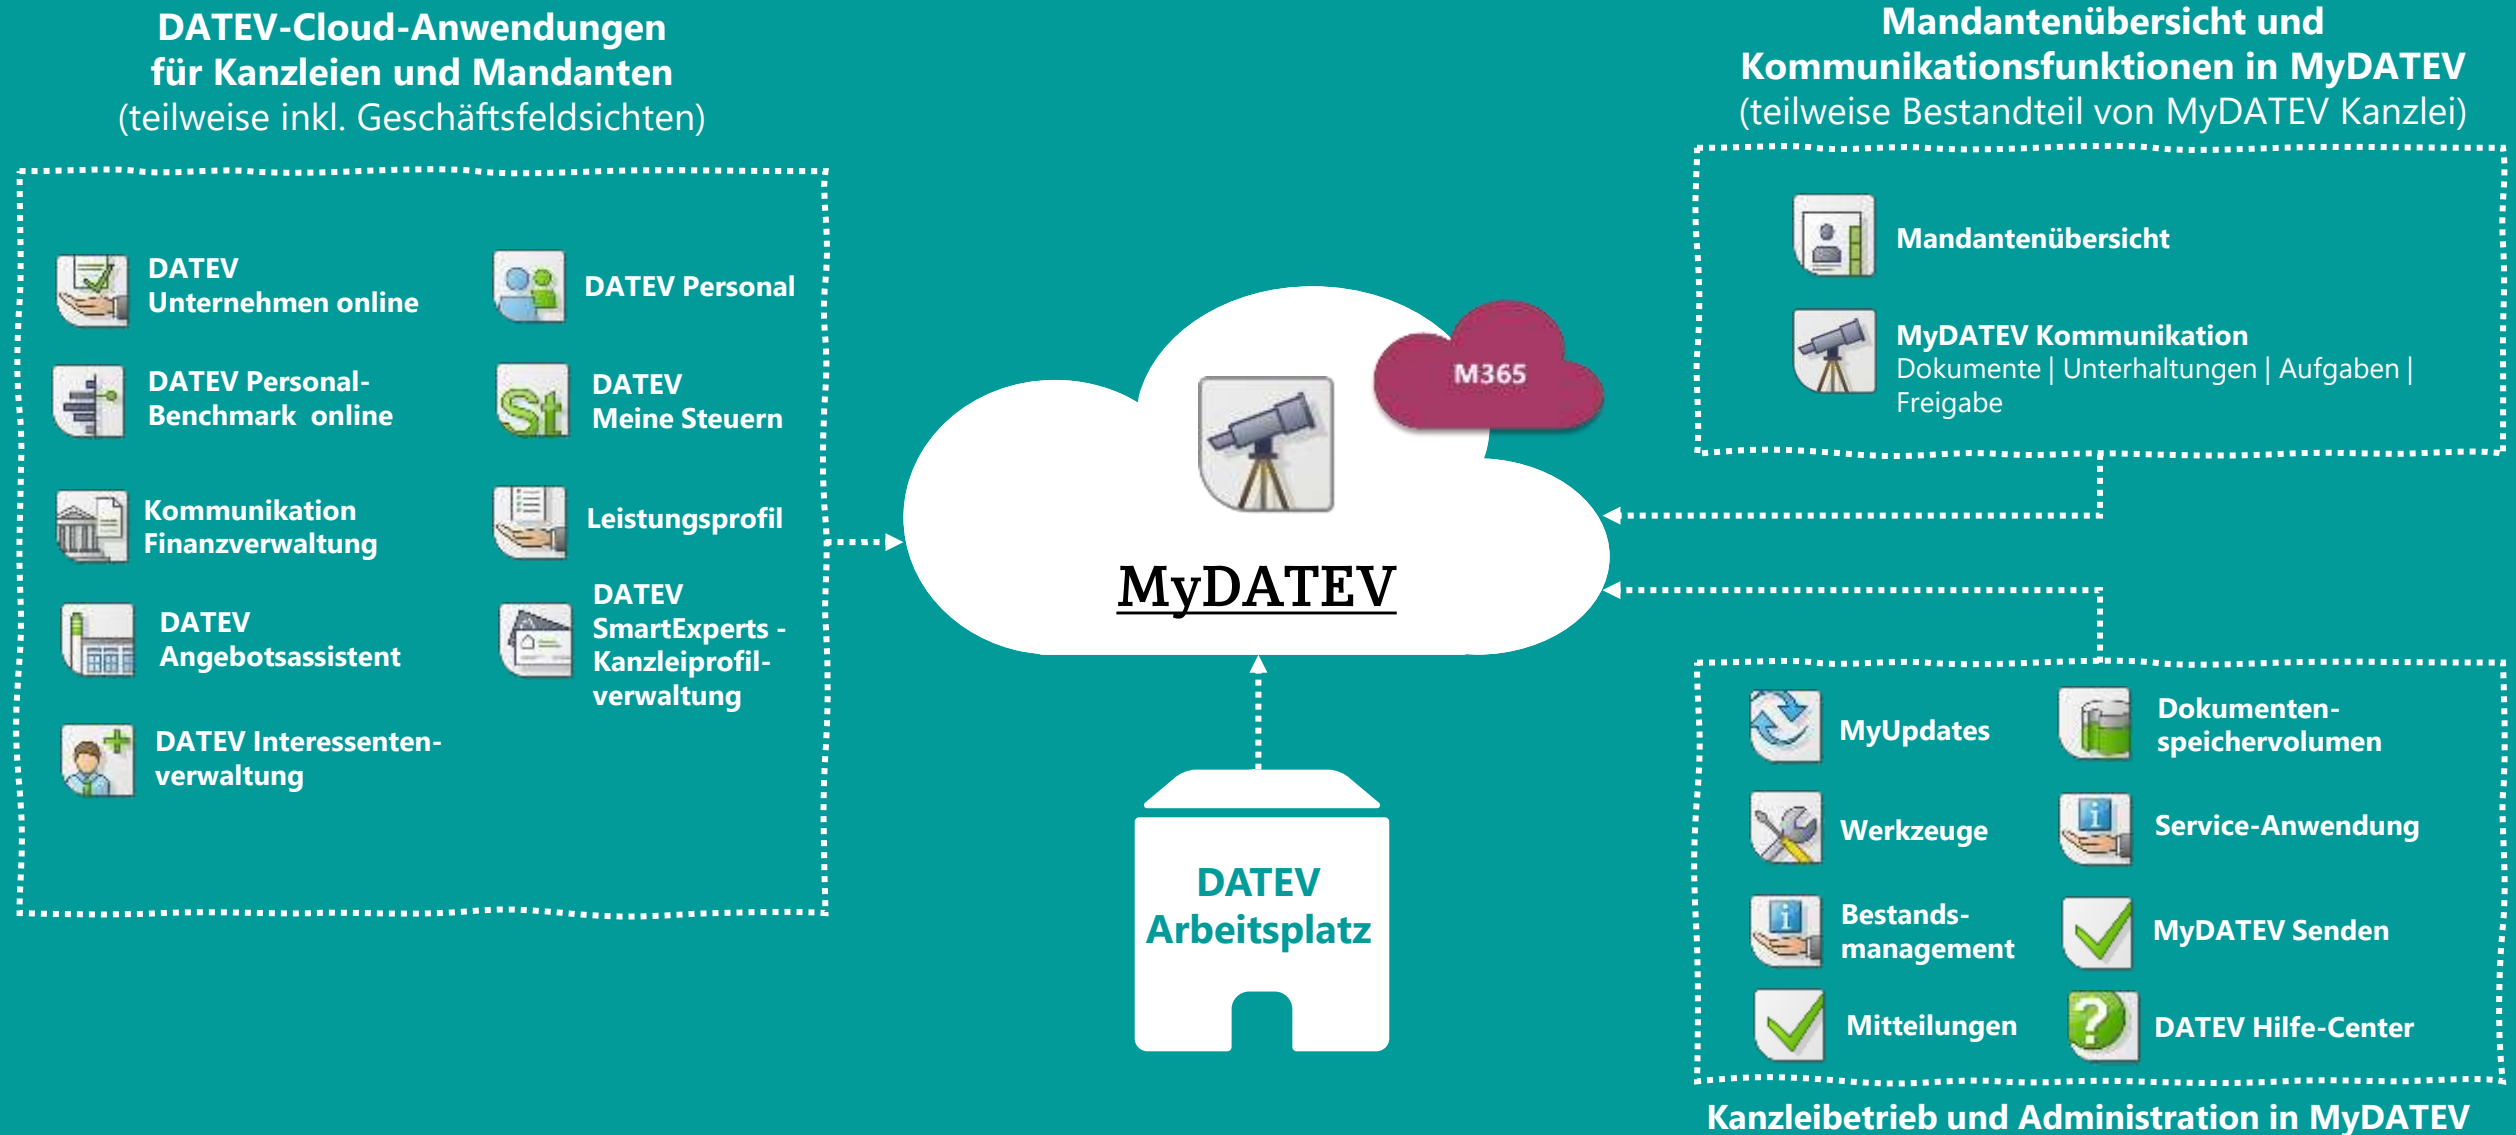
DATEV-Cloud-Anwendungen für Kanzleien und Mandanten
(teilweise inkl. Geschäftsfeldsichten)

DATEV Unternehmen online

DATEV Personal

DATEV Personal-Benchmark online

DATEV Meine Steuern

Kommunikation Finanzverwaltung

Leistungsprofil

DATEV Angebotsassistent

DATEV SmartExperts - Kanzleiprofilverwaltung

DATEV Interessentenverwaltung

M365

MyDATEV

DATEV Arbeitsplatz

Mandantenübersicht und Kommunikationsfunktionen in MyDATEV
(teilweise Bestandteil von MyDATEV Kanzlei)

Mandantenübersicht

MyDATEV Kommunikation
Dokumente | Unterhaltungen | Aufgaben | Freigabe

MyUpdates

Dokumentenspeichervolumen

Werkzeuge

Service-Anwendung

Bestandsmanagement

MyDATEV Senden

Mitteilungen

DATEV Hilfe-Center

Kanzleibetrieb und Administration in MyDATEV